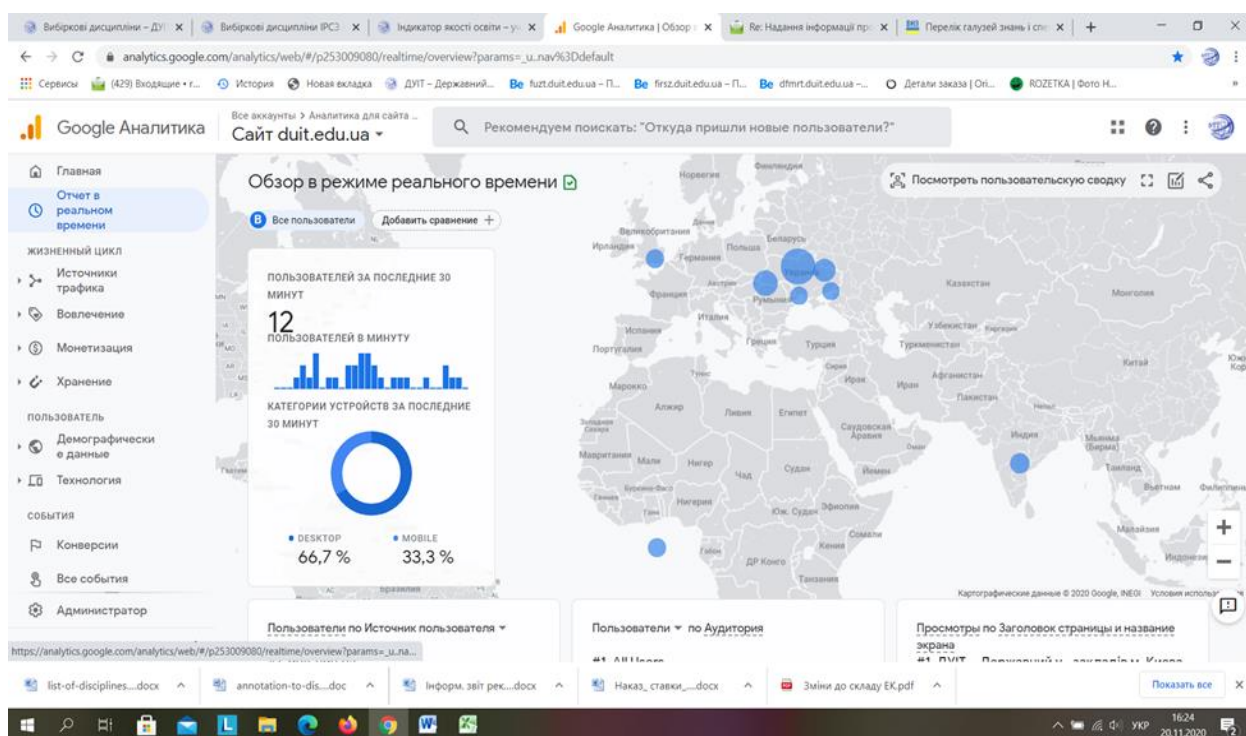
Вибіркові дисципліни – ДУ | Вибіркові дисципліни ІРСЗ | Індикатор якості освіти – у | Google Аналитика | Обзор | Re: Надання інформації пр | Перелік галузей знань і спе | +

analytics.google.com/analytics/web/#/p253009080/realtime/overview?params=_u..nav%3Ddefault

Сервисы (429) Входящие • г... История Новая вкладка ДУІТ – Державний... fuzt.duit.edu.ua – П... firsz.duit.edu.ua – П... dfmrt.duit.edu.ua –... Детали заказа | Ori... ROZETKA | Фото Н...

Google Аналитика

Все аккаунты > Аналитика для сайта ...
Сайт duit.edu.ua

Рекомендуем поискать: "Откуда пришли новые пользователи?"

Главная
Отчет в реальном времени
ЖИЗНЕННЫЙ ЦИКЛ
Источники трафика
Вовлечение
Монетизация
Хранение
ПОЛЬЗОВАТЕЛЬ
Демографические данные
Технология
СОБЫТИЯ
Конверсии
Все события
Администратор

Обзор в режиме реального времени

Все пользователи
Добавить сравнение +

Посмотреть пользовательскую сводку

ПОЛЬЗОВАТЕЛЕЙ ЗА ПОСЛЕДНИЕ 30 МИНУТ
12
ПОЛЬЗОВАТЕЛЕЙ В МИНУТУ

КАТЕГОРИИ УСТРОЙСТВ ЗА ПОСЛЕДНИЕ 30 МИНУТ

DESKTOP
66,7 %
MOBILE
33,3 %

Норвегия Финляндия Великобритания Ирландия Германия Польша Беларусь Украина Франция Австрия Румыния Казахстан Монголия Италия Испания Португалия Греция Турция Узбекистан Киргизия Туркменистан Сирия Ирак Иран Афганистан Китай Пакистан Марокко Алжир Ливия Египет Саудовская Аравия Индия Мьянма (Бирма) Таиланд Вьетнам Филиппины Мавритания Мали Нигер Чад Судан Йемен Нигерия Эфиопия Юж. Судан Сомали Кения Габон ДР Конго Танзания Малайзия Индонезия Бразилия

Картографические данные © 2020 Google, INEGI Условия использ

Пользователи по Источник пользователя
Пользователи по Аудитория
#1 All Users
Просмотры по Заголовок страницы и название экрана
#1 ДУІТ – Державний у... закладів м. Києва

https://analytics.google.com/analytics/web/#/p253009080/realtime/overview?params=_u..na...

list-of-disciplines....docx
annotation-to-dis....doc
Інформ. звіт рек....docx
Наказ_ставки_....docx
Зміни до складу ЕК.pdf
Показать все

УКР 16:24 20.11.2020